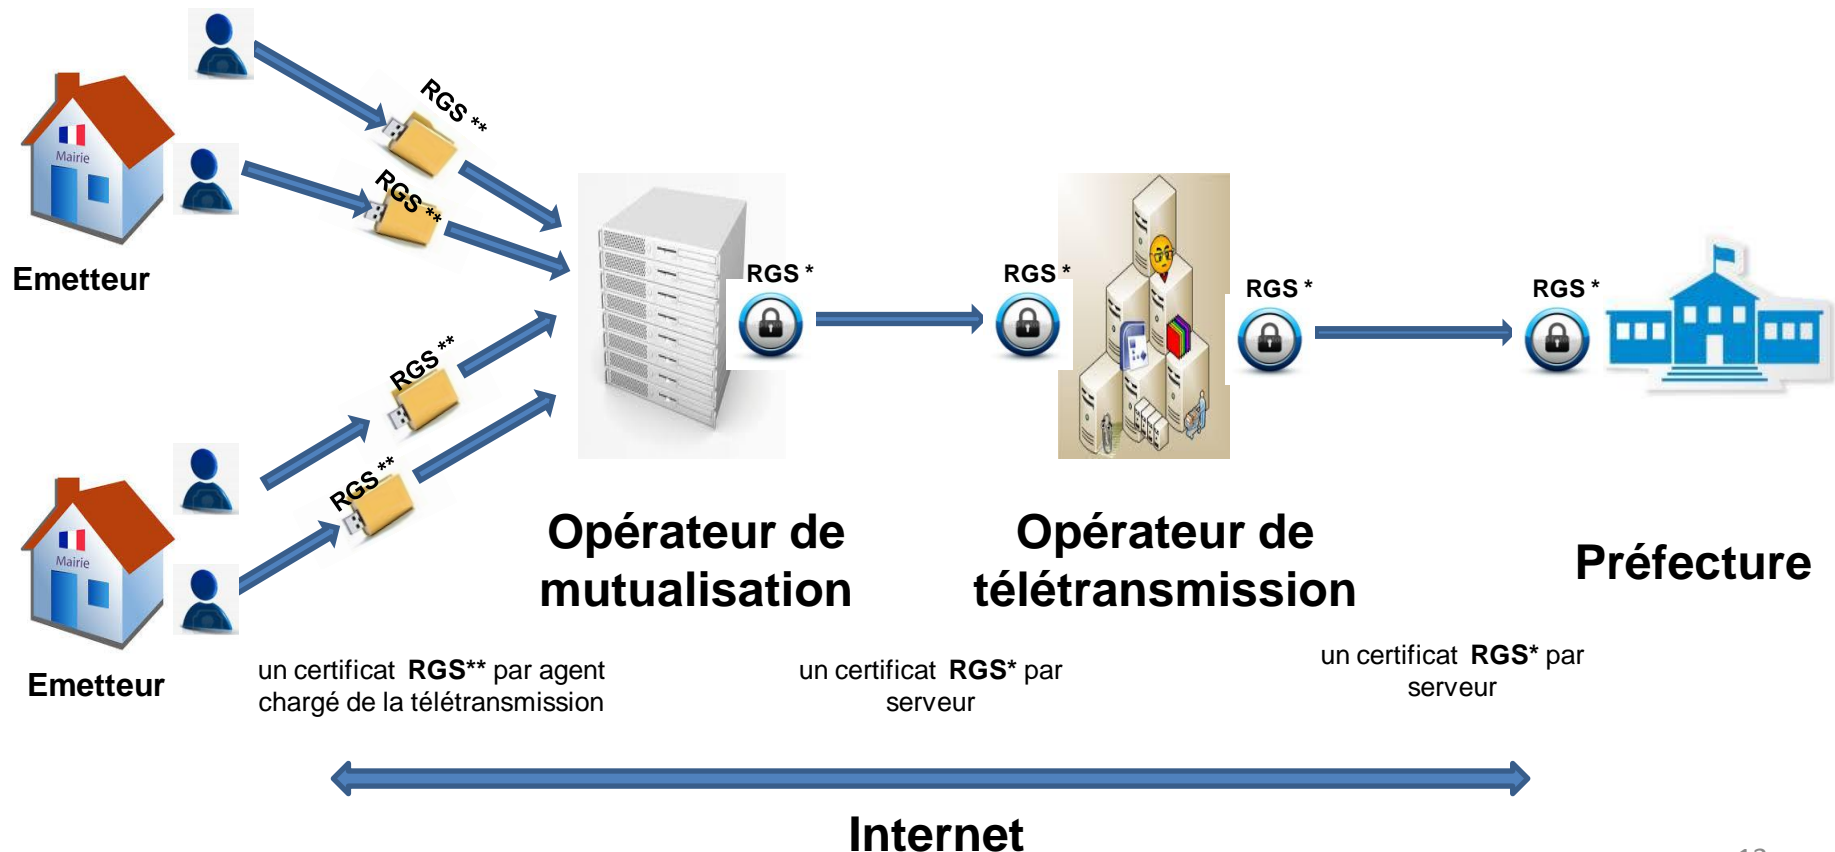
Mairie

Emetteur

RGS **

RGS **

RGS **

RGS **

RGS *

RGS *

RGS *

RGS *

Mairie

Emetteur

Opérateur de mutualisation

Opérateur de télétransmission

Préfecture

un certificat **RGS**** par agent chargé de la télétransmission

un certificat **RGS*** par serveur

un certificat **RGS*** par serveur

Internet

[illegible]